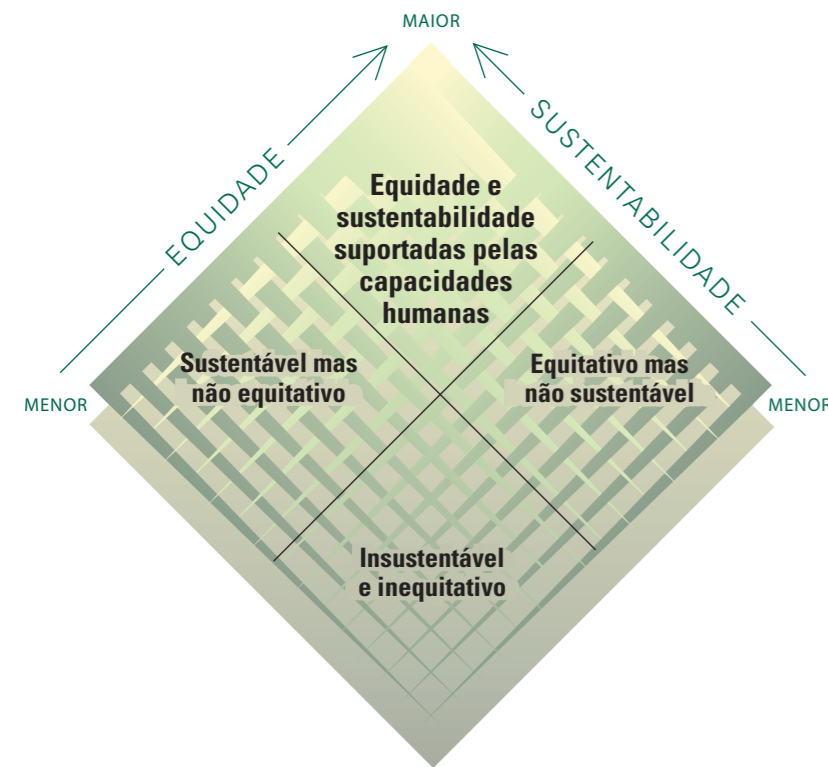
MAIOR

EQUIDADE

SUSTENTABILIDADE

MENOR

MENOR

Equidade e sustentabilidade suportadas pelas capacidades humanas

Sustentável mas não equitativo

Equitativo mas não sustentável

Insustentável e inequitativo